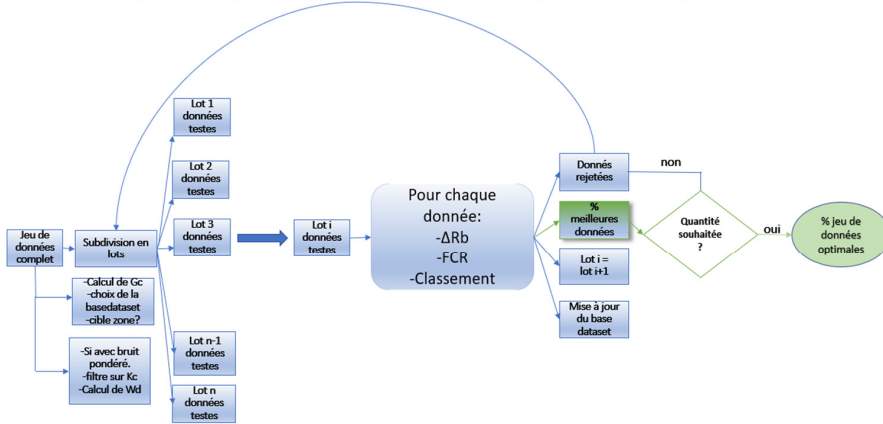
Jeu de données complet

Subdivision en lots

-Calcul de Gc
-choix de la basedataset
-cible zone?

-Si avec bruit pondéré.
-filtre sur Kc
-Calcul de Wd

Lot 1 données testes

Lot 2 données testes

Lot 3 données testes

Lot n-1 données testes

Lot n données testes

Lot i données testes

Pour chaque donnée:
-ΔRb
-FCR
-Classement

Donnés rejetées

% meilleures données

Lot i = lot i+1

Mise à jour du base dataset

non

Quantité souhaitée ?

oui

% jeu de données optimales